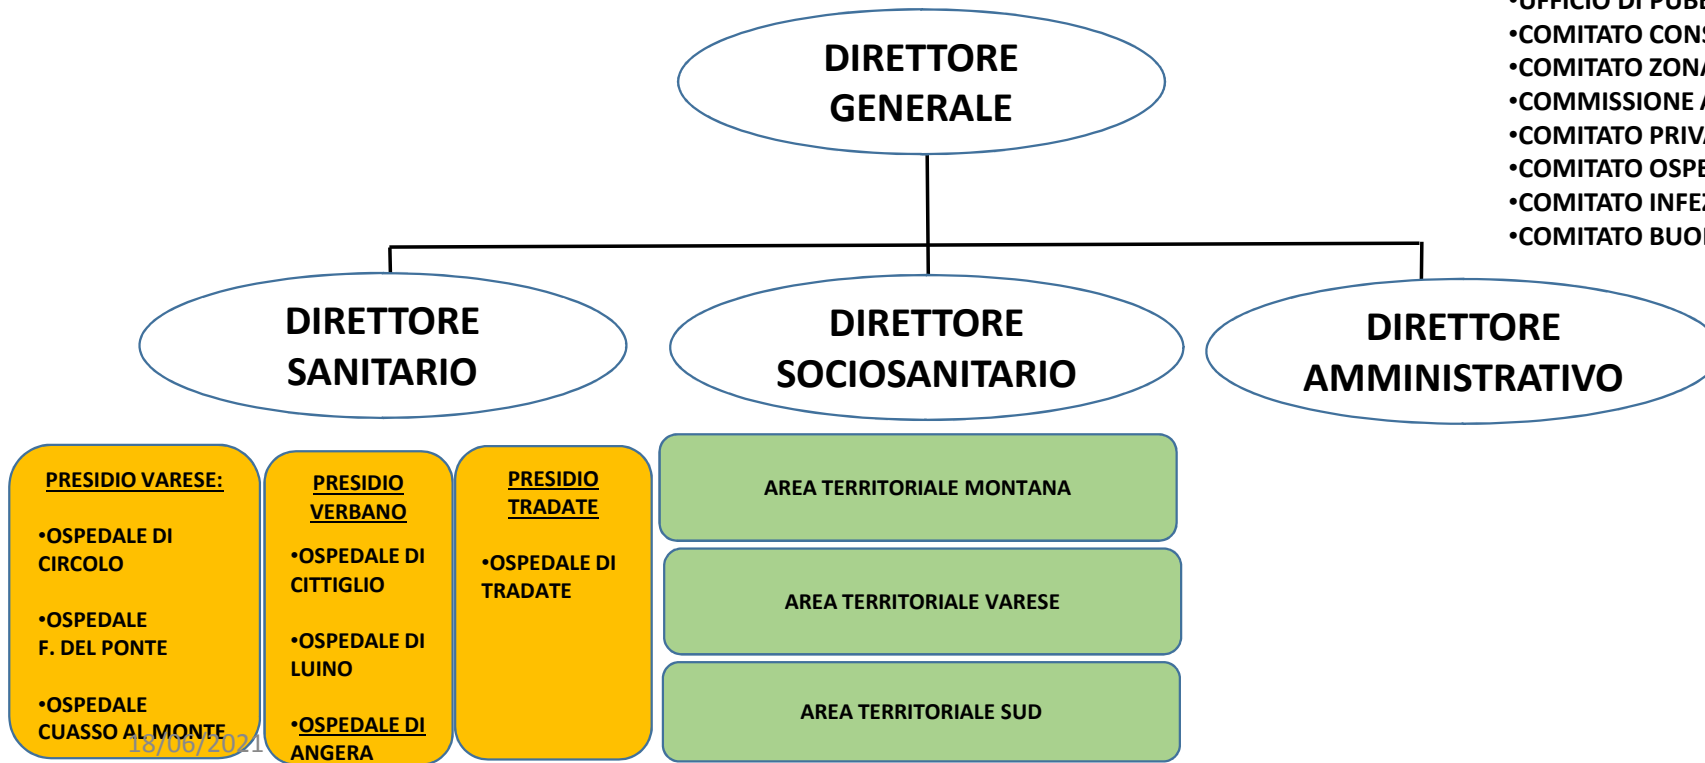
•UFFICIO DI PUB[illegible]
•COMITATO CON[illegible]
•COMITATO ZON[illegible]
•COMMISSIONE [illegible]
•COMITATO PRIV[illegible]
•COMITATO OSPE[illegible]
•COMITATO INFE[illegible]
•COMITATO BUO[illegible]

DIRETTORE GENERALE

DIRETTORE SANITARIO

DIRETTORE SOCIOSANITARIO

DIRETTORE AMMINISTRATIVO

PRESIDIO VARESE:

•OSPEDALE DI CIRCOLO

•OSPEDALE F. DEL PONTE

•OSPEDALE CUASSO AL MONTE

18/06/2021

PRESIDIO VERBANO

•OSPEDALE DI CITTIGLIO

•OSPEDALE DI LUINO

•OSPEDALE DI ANGERA

PRESIDIO TRADATE

•OSPEDALE DI TRADATE

AREA TERRITORIALE MONTANA

AREA TERRITORIALE VARESE

AREA TERRITORIALE SUD